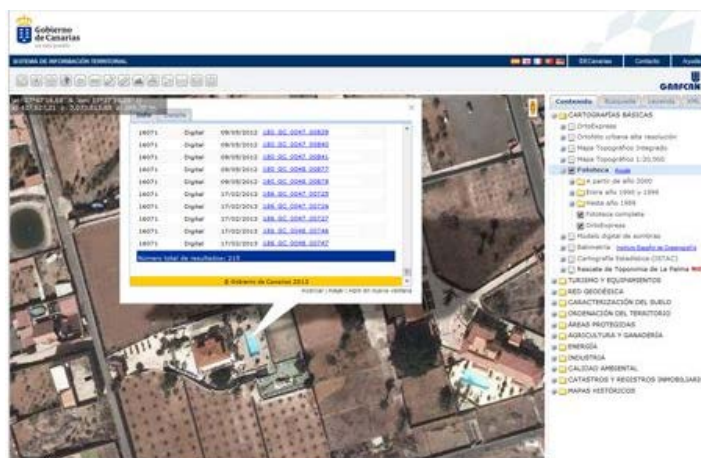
Gobierno de Canarias

SISTEMA DE INFORMACIÓN TERRITORIAL

IDECanarias | Contacto | Ayuda

GRAFCAN

Contenido | Búsqueda | Leyenda | XML

| 16071 | Digital | 09/05/2012 | LB1_GC_0047_00839 |
|---|---|---|---|
| 16071 | Digital | 09/05/2012 | LB1_GC_0047_00840 |
| 16071 | Digital | 09/05/2012 | LB1_GC_0047_00841 |
| 16071 | Digital | 09/05/2012 | LB1_GC_0047_00877 |
| 16071 | Digital | 09/05/2012 | LB1_GC_0048_00878 |
| 16071 | Digital | 17/02/2013 | LB6_GC_0047_00725 |
| 16071 | Digital | 17/02/2013 | LB6_GC_0047_00726 |
| 16071 | Digital | 17/02/2013 | LB6_GC_0047_00727 |
| 16071 | Digital | 17/02/2013 | LB6_GC_0047_00746 |
| 16071 | Digital | 17/02/2013 | LB6_GC_0048_00747 |

Número total de resultados: 219

© Gobierno de Canarias 2013

Imprimir | Mapa | Abrir en nueva ventana

CARTOGRAFÍAS BÁSICAS
OrtoExpress
Ortofoto urbana alta resolución
Mapa Topográfico Integrado
Mapa Topográfico 1:20.000
Fototeca Ayuda
A partir año 2000
Entre año 1990 y 1999
Hasta año 1989
Fototeca completa
OrtoExpress
Modelo digital de sombras
Batimetría Instituto Español de Oceanografía
Cartografía Estadística (ISTAC)
Rescate de Toponimia de La Palma
TURISMO Y EQUIPAMIENTOS
RED GEODÉSICA
CARACTERIZACIÓN DEL SUELO
ORDENACIÓN DEL TERRITORIO
ÁREAS PROTEGIDAS
AGRICULTURA Y GANADERÍA
ENERGÍA
INDUSTRIA
CALIDAD AMBIENTAL
CATASTROS Y REGISTROS INMOBILIARIOS
MAPAS HISTÓRICOS